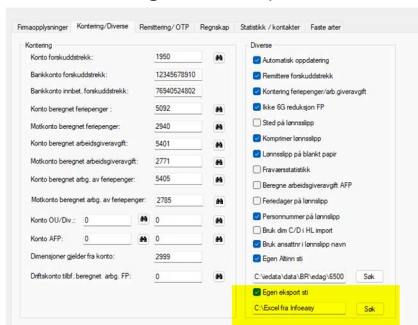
Firmaopplysninger Kontering/Diverse Remittering/OTP Regnskap Statistikk / kontakter Faste arter

Kontering

Konto forskuddstrekk: 1950

Bankkonto forskuddstrekk: 12345678910

Bankkonto innbet. forskuddstrekk: 76940524802

Konto beregnet feriepenger : 5092

Motkonto beregnet feriepenger: 2940

Konto beregnet arbeidsgiveravgift: 5401

Motkonto beregnet arbeidsgiveravgift: 2771

Konto beregnet arbg. av feriepenger: 5405

Motkonto beregnet arbg. av feriepenger: 2785

Konto OU/Div.: 0 0

Konto AFP: 0 0

Dimensjoner gjelder fra konto: 2999

Driftskonto tilbf. beregnet. arbg. FP: 0

Diverse

Automatisk oppdatering

Remittere forskuddstrekk

Kontering feriepenger/arb giveravgift

Ikke 6G reduksjon FP

Sted på lønnsslipp

Komprimer lønnsslipp

Lønnsslipp på blankt papir

Fraværsstatistikk

Beregne arbeidsgiveravgift AFP

Feriedager på lønnsslipp

Personnummer på lønnslipp

Bruk dim C/D i HL import

Bruk ansattnr i lønnslipp navn

Egen Altinn sti

C:\edata\data\BR\edag\6500 Søk

Egen eksport sti

C:\Excel fra Infoeasy Søk